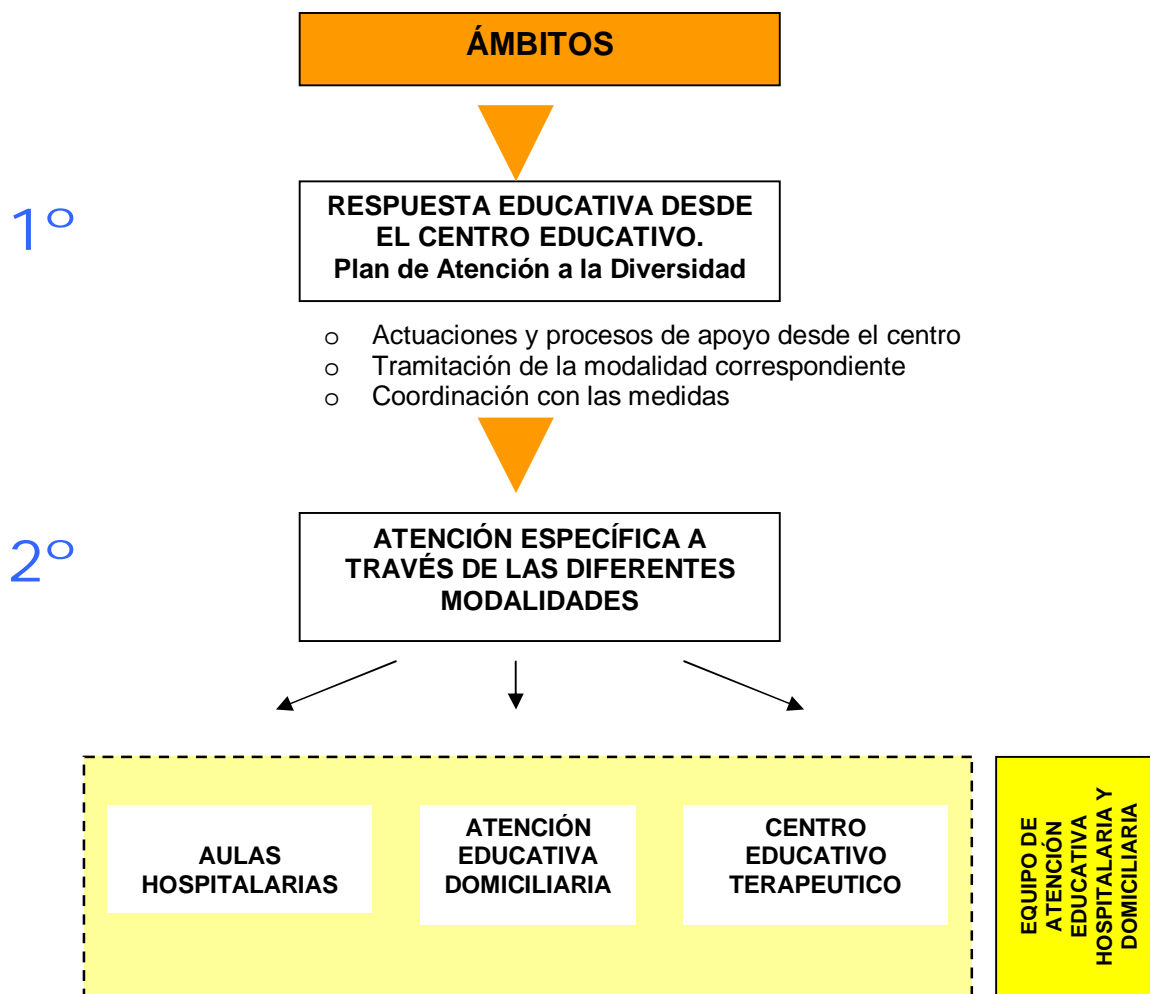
ÁMBITOS

1º

RESPUESTA EDUCATIVA DESDE EL CENTRO EDUCATIVO. Plan de Atención a la Diversidad

o Actuaciones y procesos de apoyo desde el centro
o Tramitación de la modalidad correspondiente
o Coordinación con las medidas

2º

ATENCIÓN ESPECÍFICA A TRAVÉS DE LAS DIFERENTES MODALIDADES

AULAS HOSPITALARIAS

ATENCIÓN EDUCATIVA DOMICILIARIA

CENTRO EDUCATIVO TERAPEUTICO

EQUIPO DE ATENCIÓN EDUCATIVA HOSPITALARIA Y DOMICILIARIA